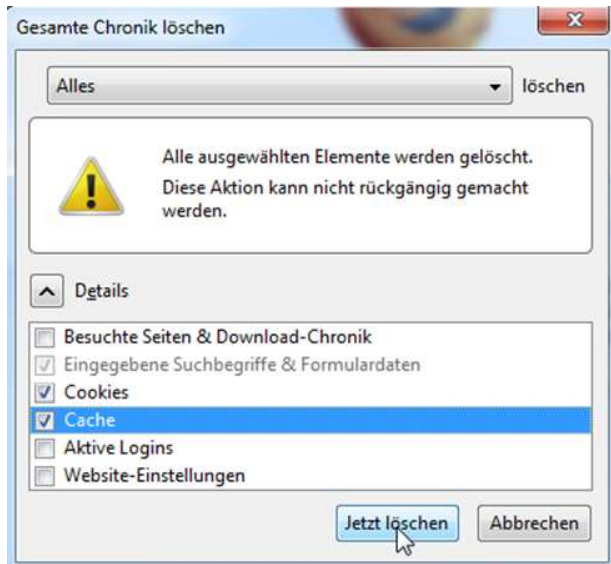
Gesamte Chronik löschen

Alles

löschen

Alle ausgewählten Elemente werden gelöscht.

Diese Aktion kann nicht rückgängig gemacht werden.

Details

Besuchte Seiten & Download-Chronik
Eingegebene Suchbegriffe & Formulardaten
Cookies
Cache
Aktive Logins
Website-Einstellungen

Jetzt löschen

Abbrechen